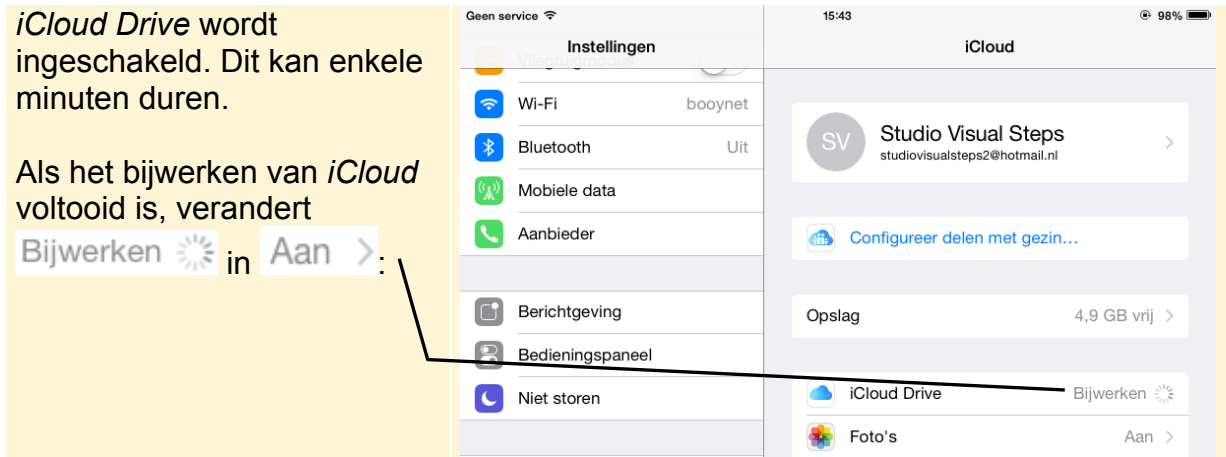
*iCloud Drive* wordt ingeschakeld. Dit kan enkele minuten duren.

Als het bijwerken van *iCloud* voltooid is, verandert Bijwerken in Aan >:

Geen service
15:43
98%
Instellingen
iCloud
Vliegtuigmodus
Wi-Fi booynet
Bluetooth Uit
Mobiele data
Aanbieder
Berichtgeving
Bedieningspaneel
Niet storen
SV
Studio Visual Steps
studiovisualsteps2@hotmail.nl
Configureer delen met gezin...
Opslag 4,9 GB vrij
iCloud Drive Bijwerken
Foto's Aan